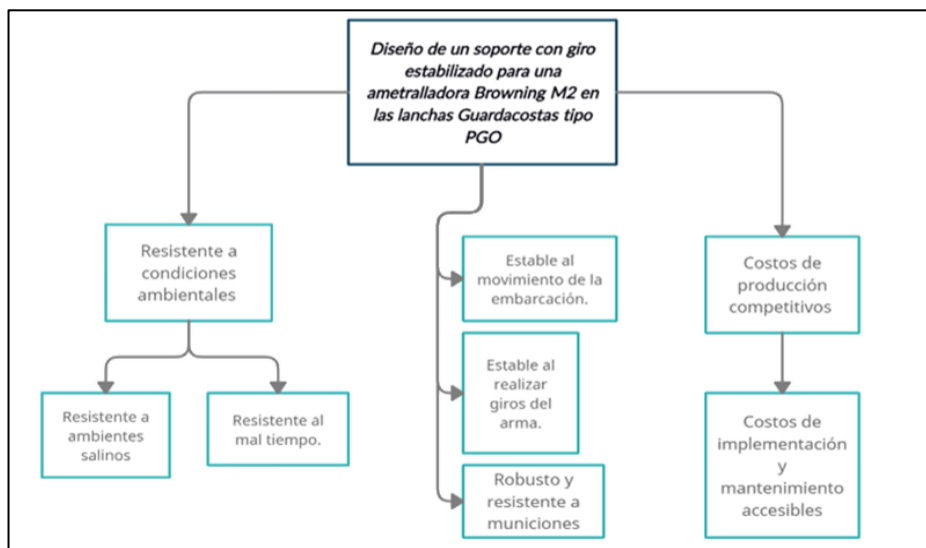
Diseño de un soporte con giro estabilizado para una ametralladora Browning M2 en las lanchas Guardacostas tipo PGO

Resistente a condiciones ambientales

Resistente a ambientes salinos

Resistente al mal tiempo.

Estable al movimiento de la embarcación.

Estable al realizar giros del arma.

Robusto y resistente a municiones

Costos de producción competitivos

Costos de implementación y mantenimiento accesibles